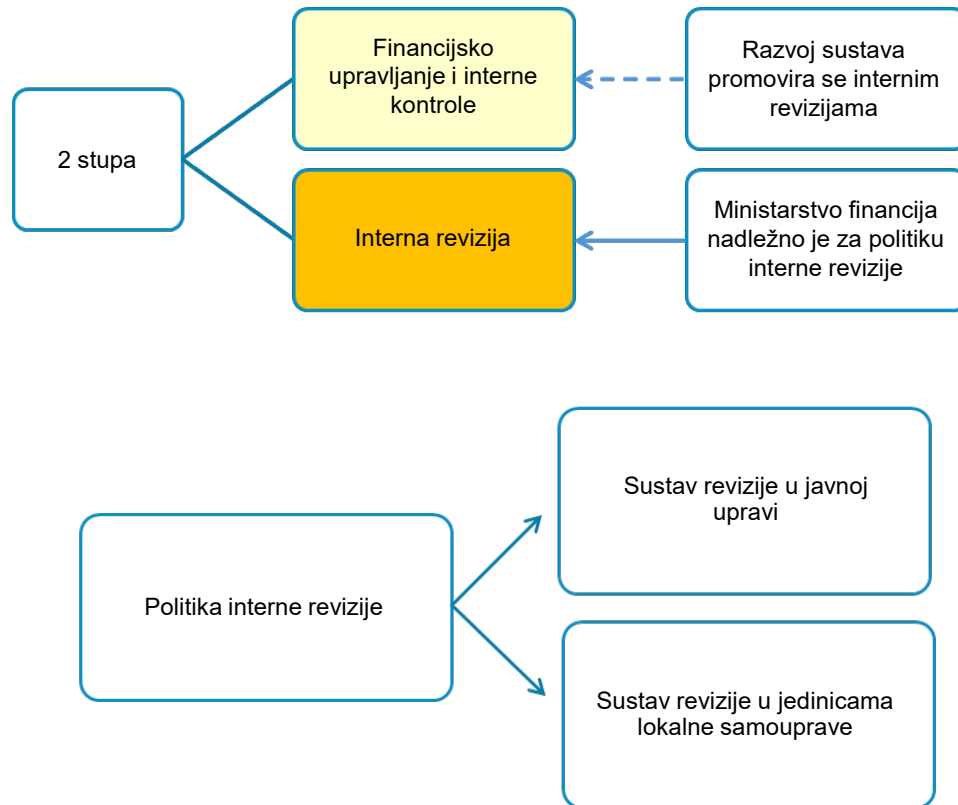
2 stupa

Financijsko upravljanje i interne kontrole

Razvoj sustava promovira se internim revizijama

Interna revizija

Ministarstvo financija nadležno je za politiku interne revizije

Politika interne revizije

Sustav revizije u javnoj upravi

Sustav revizije u jedinicama lokalne samouprave